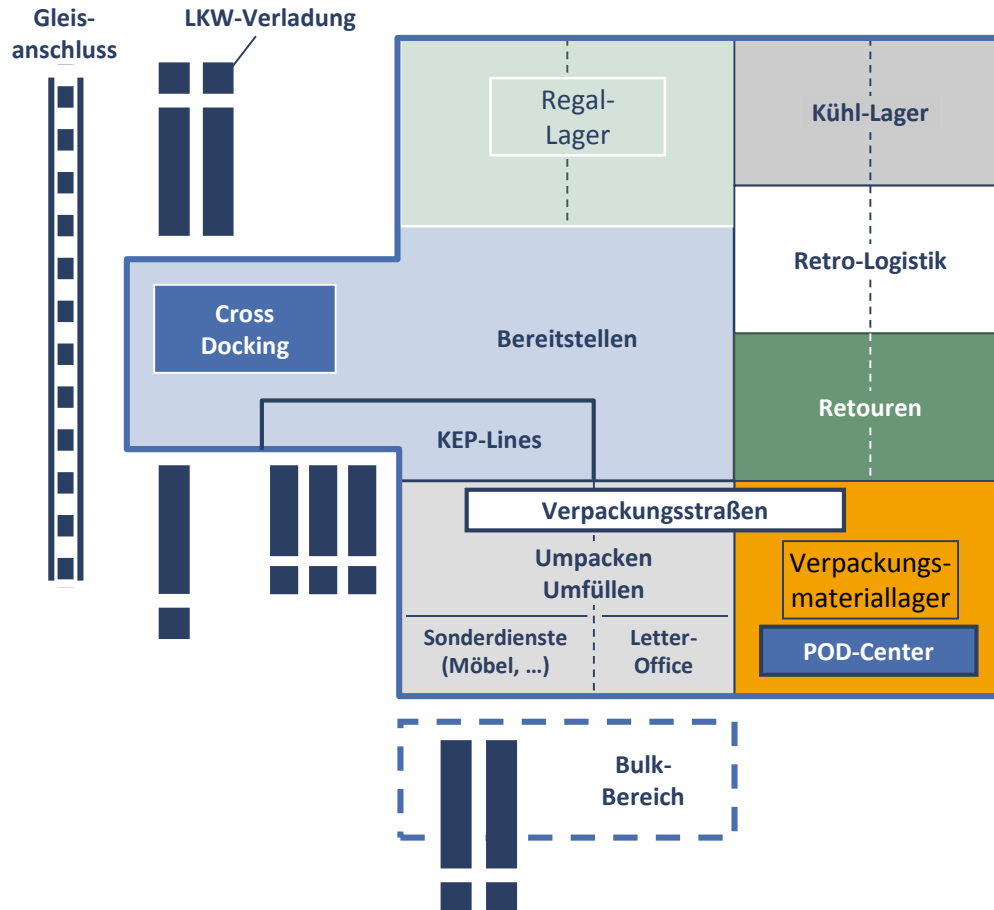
Gleisanschluss

LKW-Verladung

Regal-
Lager

Kühl-Lager

Retro-Logistik

Cross
Docking

Bereitstellen

Retouren

KEP-Lines

Verpackungsstraßen

Umpacken
Umfüllen

Verpackungsmateriallager

Sonderdienste
(Möbel, …)

Letter-
Office

POD-Center

Bulk-
Bereich